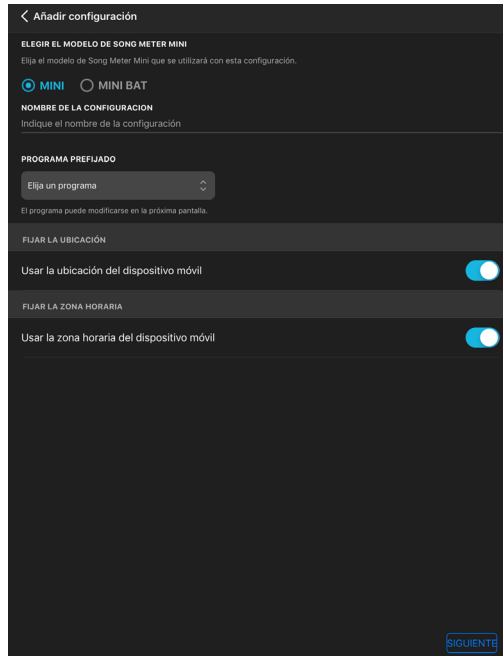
< Añadir configuración

ELEGIR EL MODELO DE SONG METER MINI

Elija el modelo de Song Meter Mini que se utilizará con esta configuración.

MINI MINI BAT

NOMBRE DE LA CONFIGURACION

Indique el nombre de la configuración

PROGRAMA PREFIJADO

Elija un programa

El programa puede modificarse en la próxima pantalla.

FIJAR LA UBICACIÓN

Usar la ubicación del dispositivo móvil

FIJAR LA ZONA HORARIA

Usar la zona horaria del dispositivo móvil

SIGUIENTE